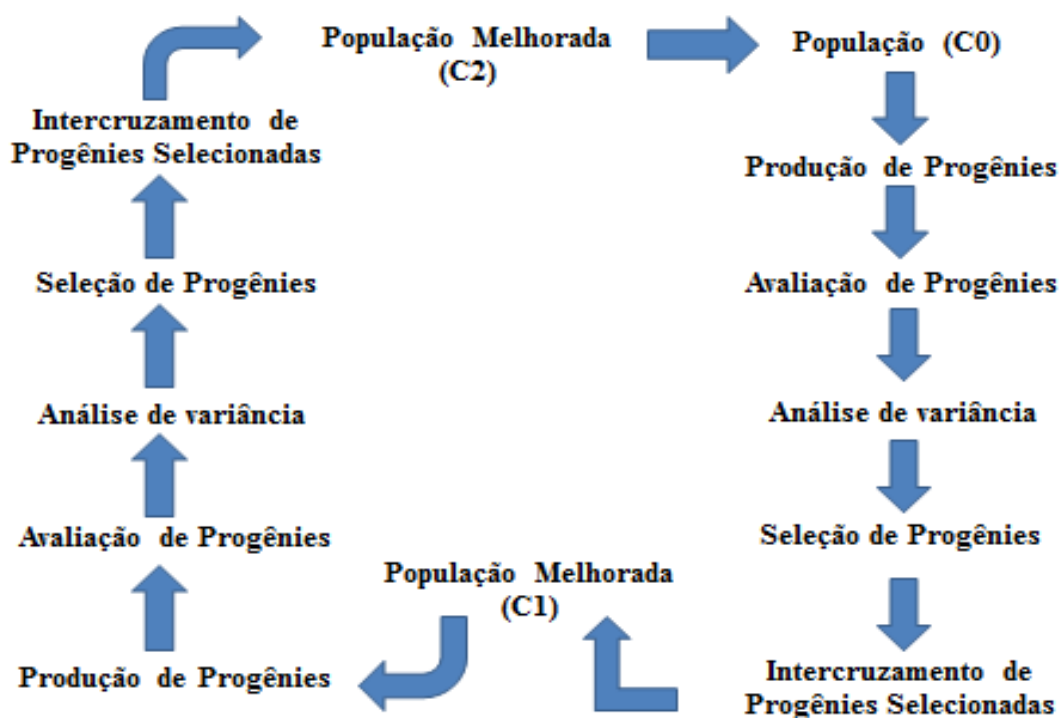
População Melhorada (C2)

População (C0)

Produção de Progênies

Avaliação de Progênies

Análise de variância

Seleção de Progênies

Intercruzamento de Progênies Selecionadas

População Melhorada (C1)

Produção de Progênies

Avaliação de Progênies

Análise de variância

Seleção de Progênies

Intercruzamento de Progênies Selecionadas